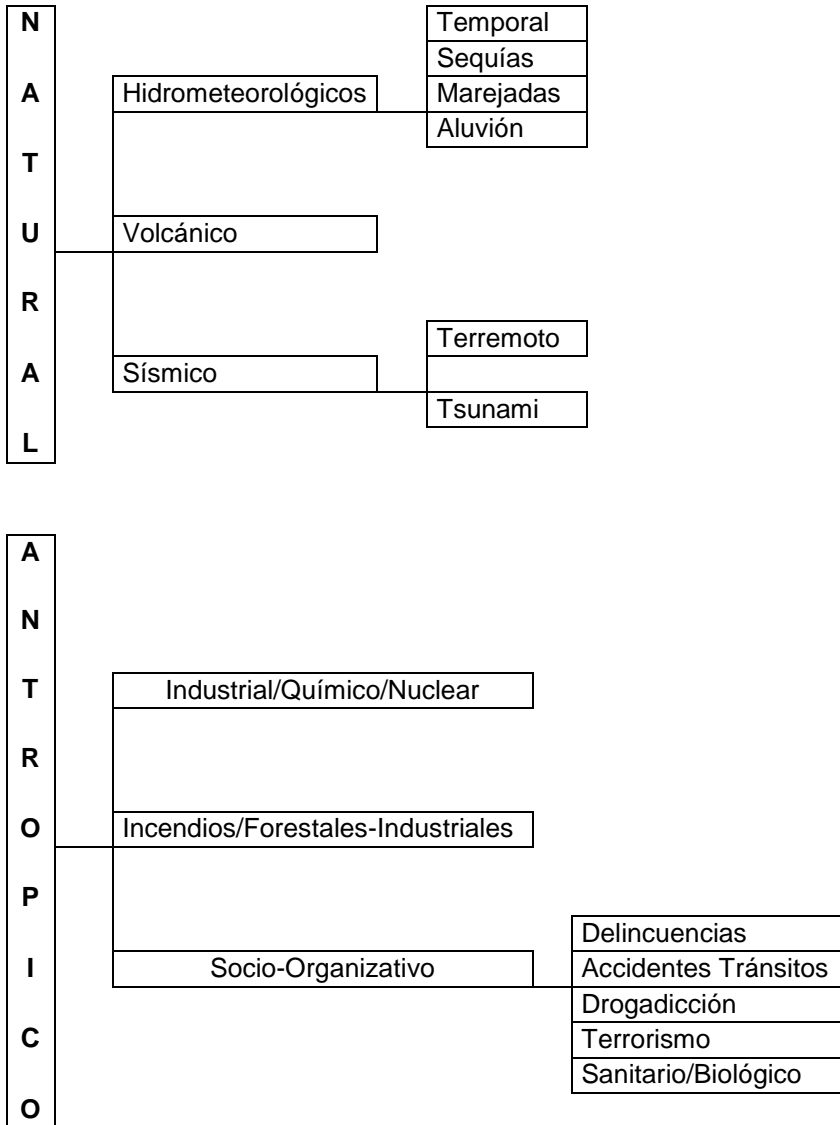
N
A
T
U
R
A
L

Hidrometeorológicos
Temporal
Sequías
Marejadas
Aluvión

Volcánico

Sísmico
Terremoto
Tsunami

A
N
T
R
O
P
I
C
O

Industrial/Químico/Nuclear

Incendios/Forestales-Industriales

Socio-Organizativo
Delincuencias
Accidentes Tránsitos
Drogadicción
Terrorismo
Sanitario/Biológico